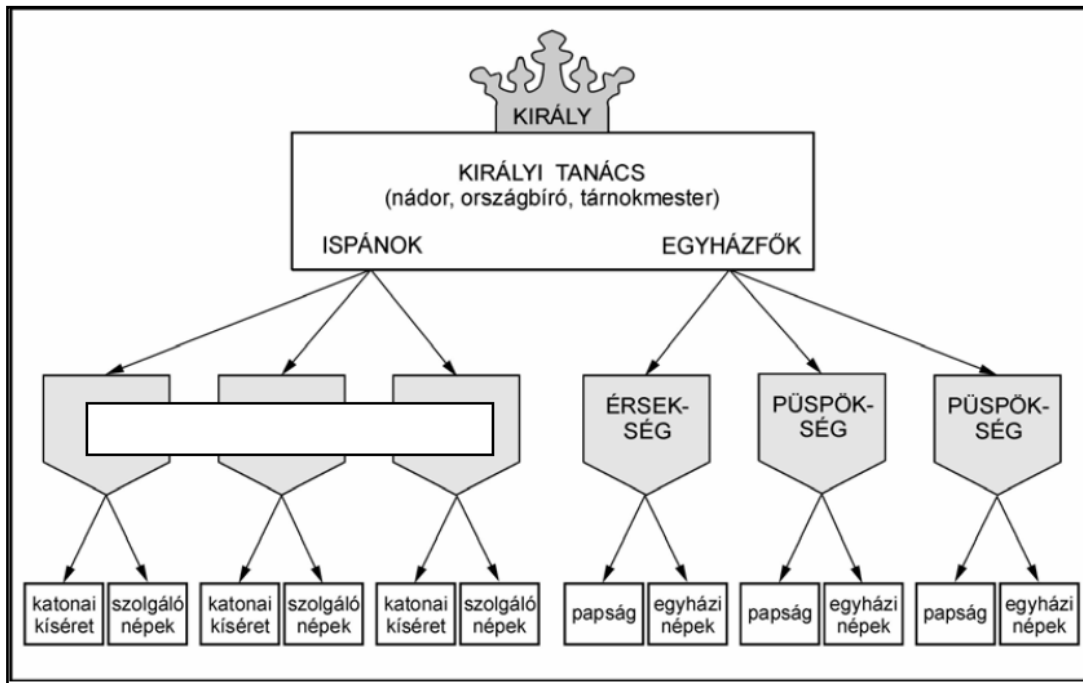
KIRÁLY

KIRÁLYI TANÁCS
(nádor, országbíró, tárnokmester)

ISPÁNOK

EGYHÁZFŐK

ÉRSEKSÉG

PÜSPÖKSÉG

PÜSPÖKSÉG

katonai kíséret

szolgáló népek

katonai kíséret

szolgáló népek

katonai kíséret

szolgáló népek

papság

egyházi népek

papság

egyházi népek

papság

egyházi népek